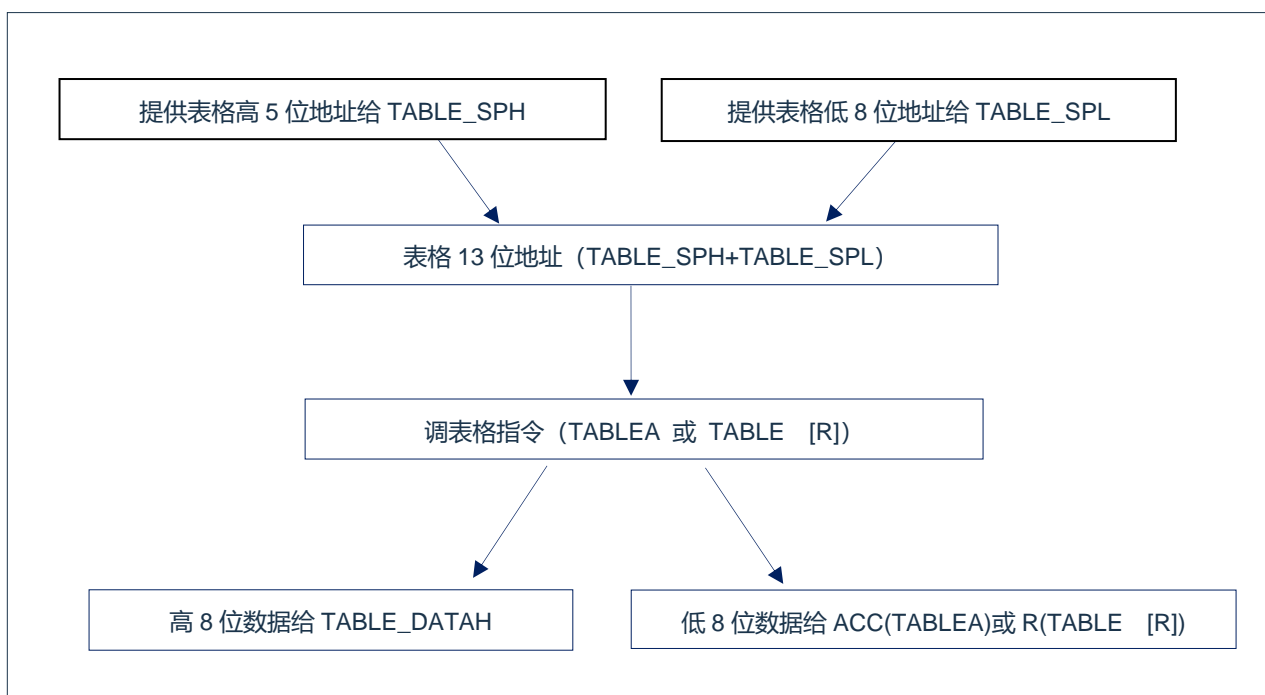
提供表格高 5 位地址给 TABLE_SPH

提供表格低 8 位地址给 TABLE_SPL

表格 13 位地址（TABLE_SPH+TABLE_SPL）

调表格指令（TABLEA 或 TABLE [R]）

高 8 位数据给 TABLE_DATAH

低 8 位数据给 ACC(TABLEA)或 R(TABLE [R])